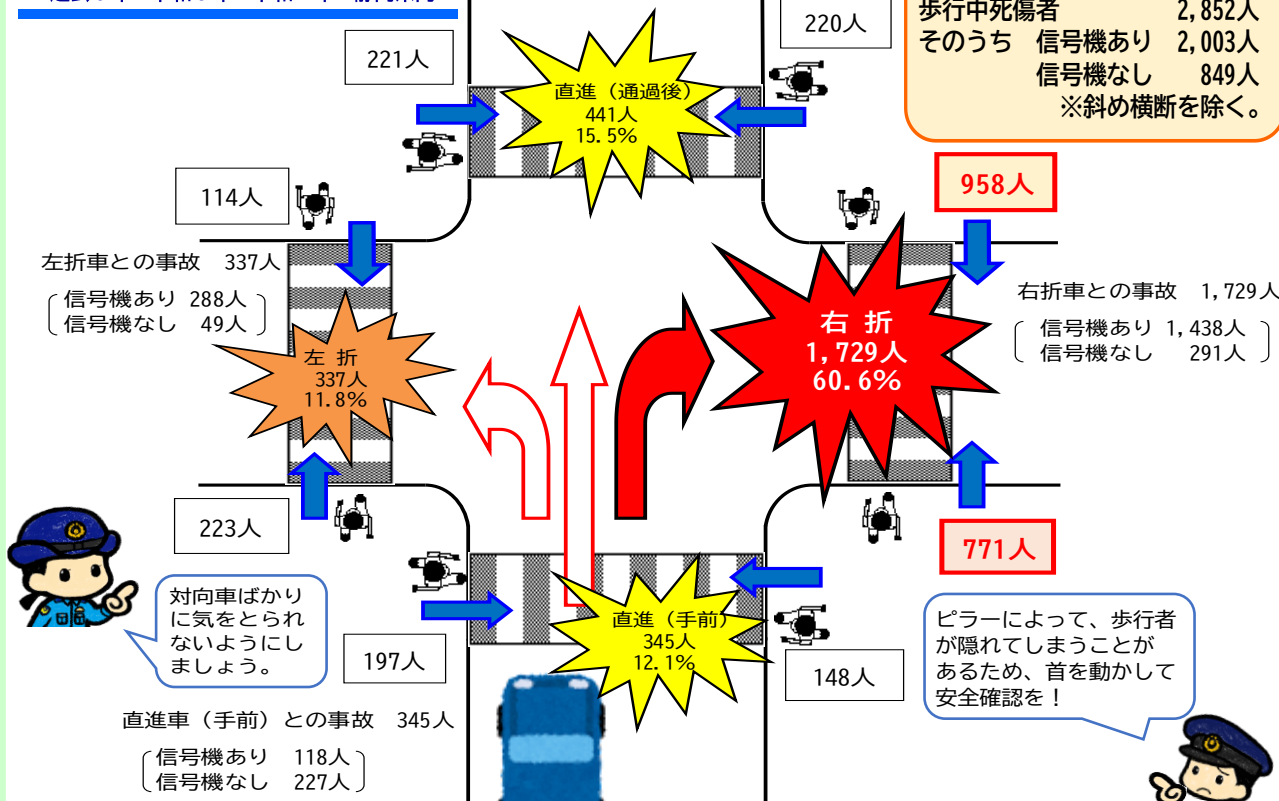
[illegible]

220人

歩行中死傷者 2,852人
そのうち 信号機あり 2,003人
信号機なし 849人
※斜め横断を除く。

221人

直進（通過後）
441人
15.5%

114人

958人

左折車との事故 337人
信号機あり 288人
信号機なし 49人

右折車との事故 1,729人
信号機あり 1,438人
信号機なし 291人

左 折
337人
11.8%

右 折
1,729人
60.6%

223人

771人

対向車ばかりに気をとられないようにしましょう。

直進（手前）
345人
12.1%

197人

148人

ピラーによって、歩行者が隠れてしまうことがあるため、首を動かして安全確認を！

直進車（手前）との事故 345人
信号機あり 118人
信号機なし 227人